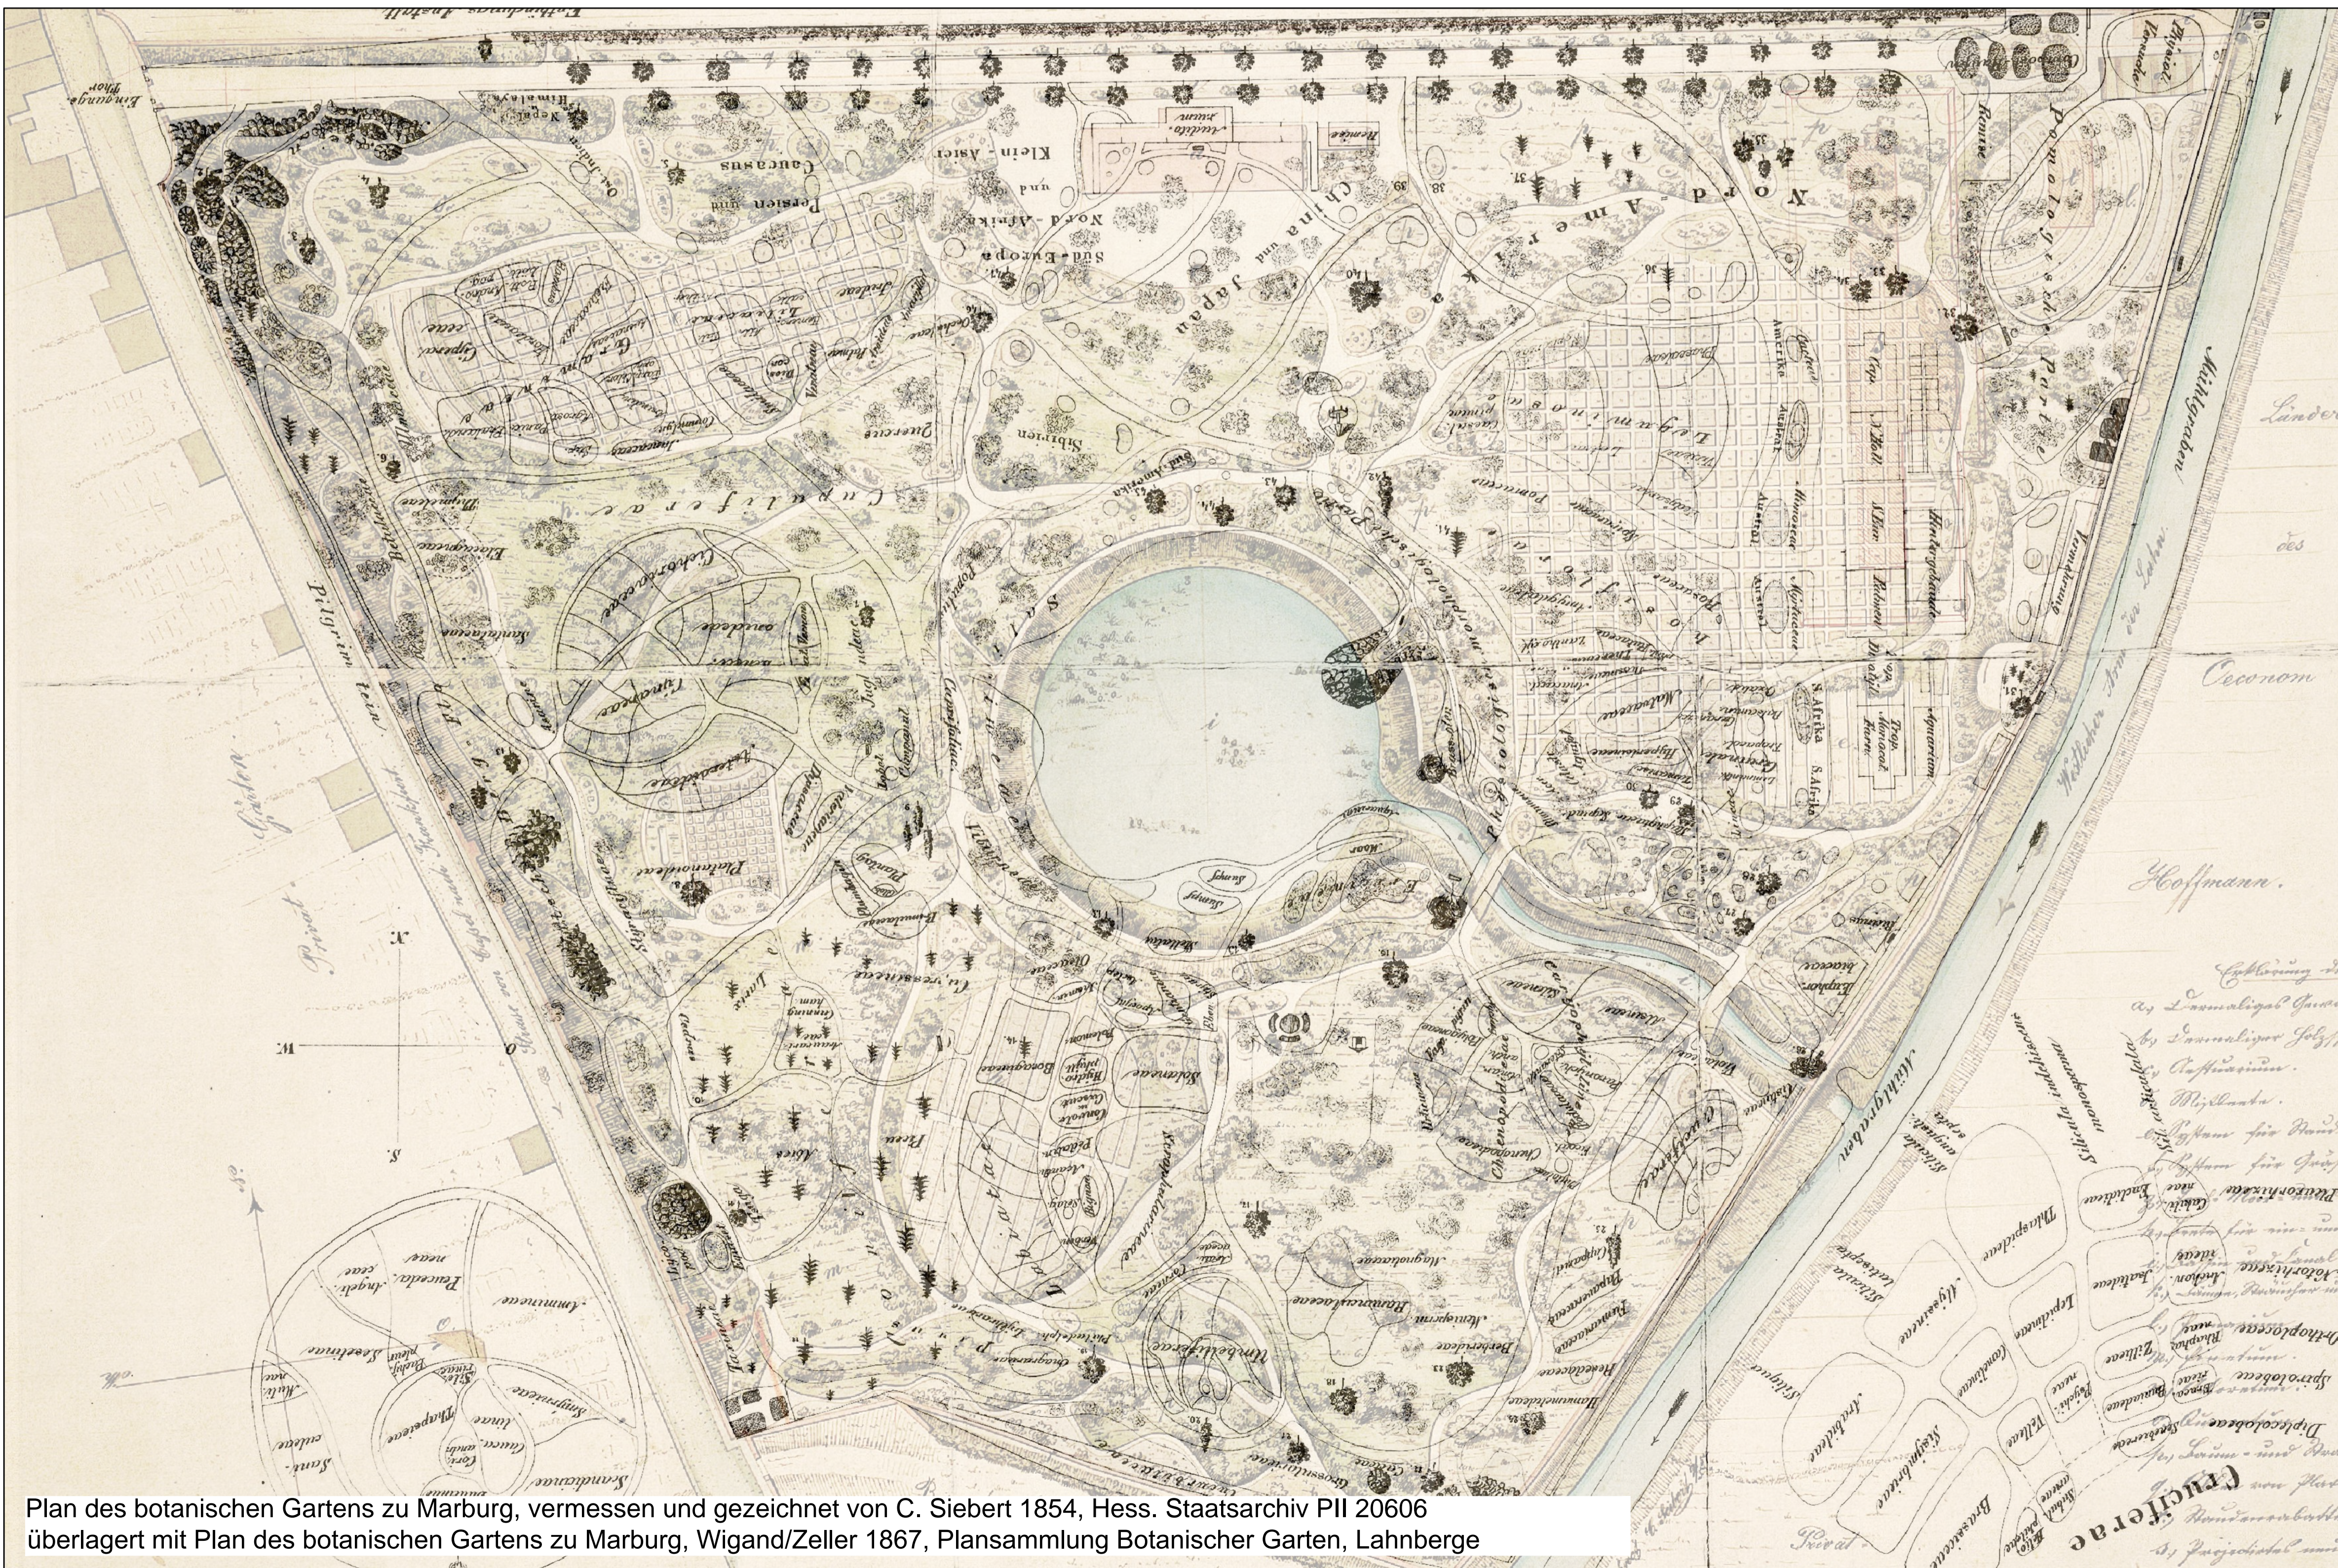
Plan des botanischen Gartens zu Marburg, vermessen und gezeichnet von C. Siebert 1854, Hess. Staatsarchiv PII 20606
überlagert mit Plan des botanischen Gartens zu Marburg, Wigand/Zeller 1867, Plansammlung Botanischer Garten, Lahnberge

Nord Amerika

Persien und Caucasus

Klein-Asien

Süd-Europa und Nord-Afrika

China und Japan

Leguminosen

Cupuliferae

Pomologische Partie

Mühlgraben

Länder des Oeconom

Hoffmann

Pilgrimstein

Garten

Cruciferae